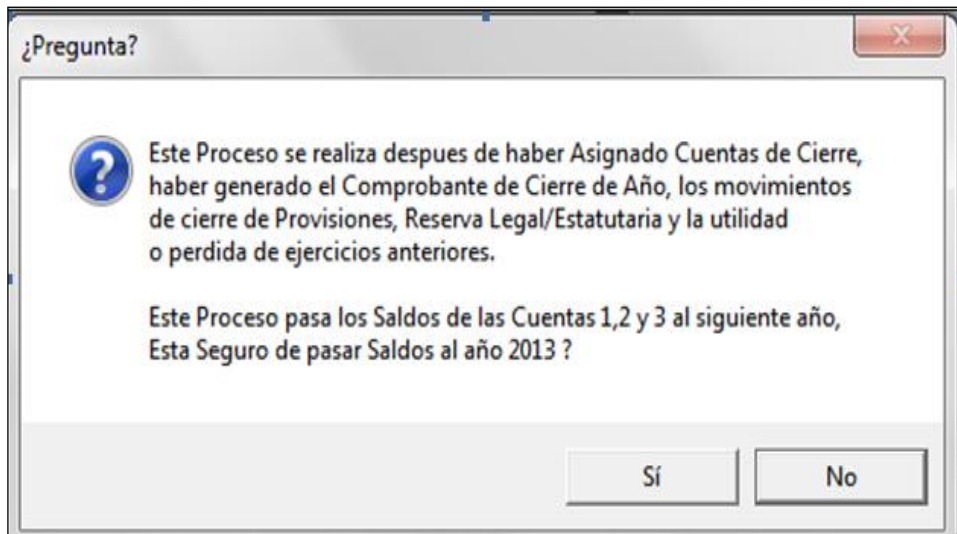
¿Pregunta?

Este Proceso se realiza despues de haber Asignado Cuentas de Cierre, haber generado el Comprobante de Cierre de Año, los movimientos de cierre de Provisiones, Reserva Legal/Estatutaria y la utilidad o perdida de ejercicios anteriores.

Este Proceso pasa los Saldos de las Cuentas 1,2 y 3 al siguiente año, Esta Seguro de pasar Saldos al año 2013 ?

Sí

No